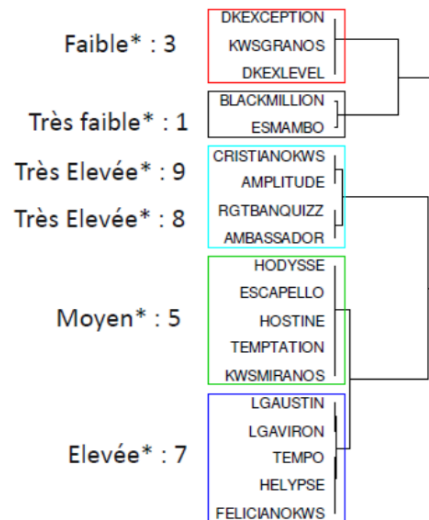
Faible* : 3

DKEXCEPTION
KWSGRANOS
DKEXLEVEL

Très faible* : 1

BLACKMILLION
ESMAMBO

Très Elevée* : 9

CRISTIANOKWS
AMPLITUDE

Très Elevée* : 8

RGTBANQUIZZ
AMBASSADOR

Moyen* : 5

HODYSSE
ESCAPELLO
HOSTINE
TEMPTATION
KWSMIRANOS

Elevée* : 7

LGAUSTIN
LGAVIRON
TEMPO
HELYPSE
FELICIANOKWS